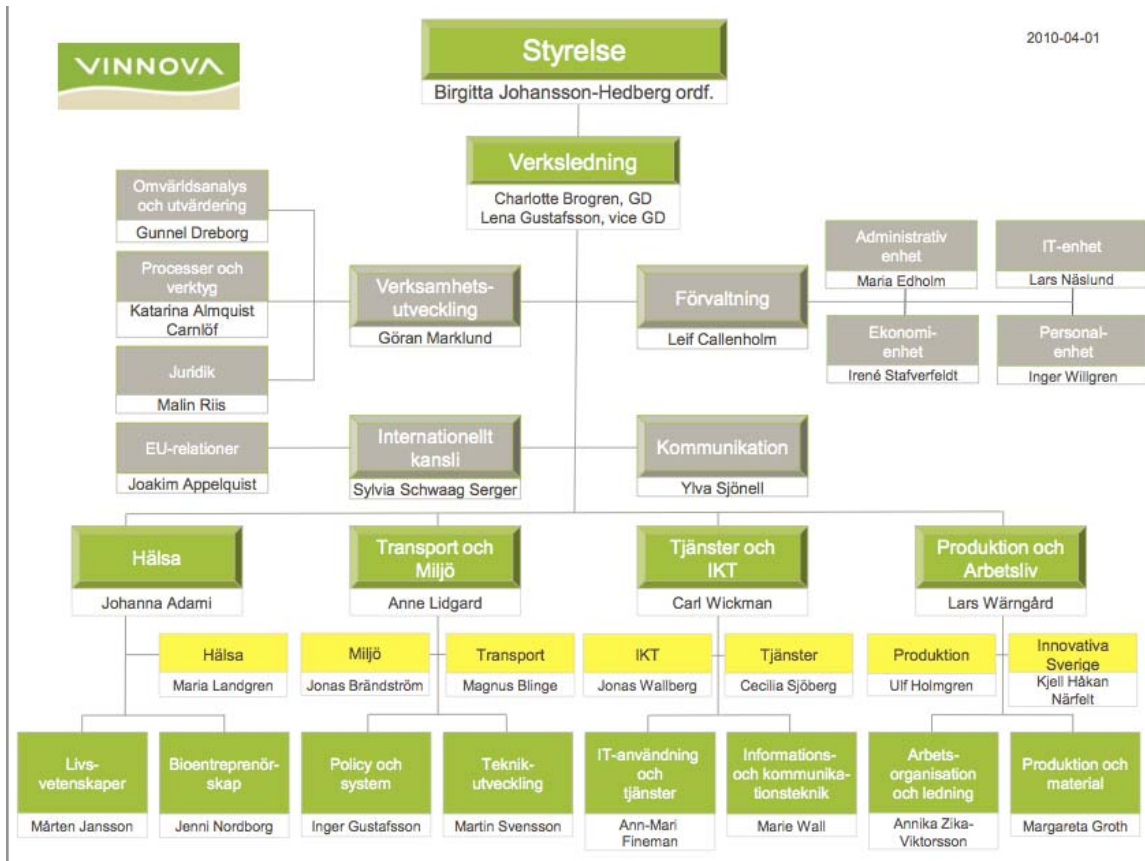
VINNOVA

Styrelse
Birgitta Johansson-Hedberg ordf.

2010-04-01

Verksledning
Charlotte Brogren, GD
Lena Gustafsson, vice GD

Omvärldsanalys och utvärdering
Gunnel Dreborg

Processer och verktyg
Katarina Almquist Carnlöf

Juridik
Malin Riis

Verksamhetsutveckling
Göran Marklund

Förvaltning
Leif Callenholm

Administrativ enhet
Maria Edholm

IT-enhet
Lars Näslund

Ekonomienhet
Irené Stafverfeldt

Personalenhet
Inger Willgren

EU-relationer
Joakim Appelquist

Internationellt kansli
Sylvia Schwaag Serger

Kommunikation
Ylva Sjönell

Hälsa
Johanna Adami

Transport och Miljö
Anne Lidgard

Tjänster och IKT
Carl Wickman

Produktion och Arbetsliv
Lars Wärngård

Hälsa
Maria Landgren

Miljö
Jonas Brändström

Transport
Magnus Blinge

IKT
Jonas Wallberg

Tjänster
Cecilia Sjöberg

Produktion
Ulf Holmgren

Innovativa Sverige
Kjell Håkan Närfelt

Livsvetenskaper
Mårten Jansson

Bioentreprenörskap
Jenni Nordborg

Policy och system
Inger Gustafsson

Teknikutveckling
Martin Svensson

IT-användning och tjänster
Ann-Mari Fineman

Informations- och kommunikationsteknik
Marie Wall

Arbetsorganisation och ledning
Annika Zika-Viktorsson

Produktion och material
Margareta Groth